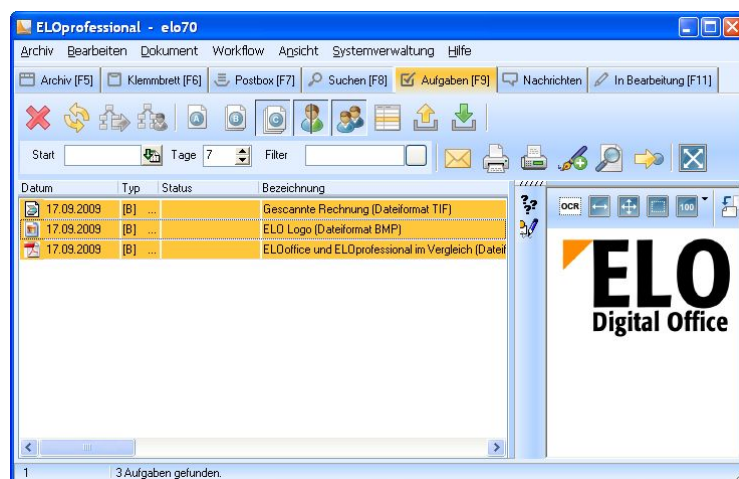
ELOprofessional - elo70

Archiv Bearbeiten Dokument Workflow Ansicht Systemverwaltung Hilfe

Archiv [F5] Klemmbrett [F6] Postbox [F7] Suchen [F8] Aufgaben [F9] Nachrichten In Bearbeitung [F11]

Start Tage 7 Filter

| Datum | Typ | Status | Bezeichnung |
|---|---|---|---|
| 17.09.2009 | [B] | ... | Gescannte Rechnung (Dateiformat TIF) |
| 17.09.2009 | [B] | ... | ELO Logo (Dateiformat BMP) |
| 17.09.2009 | [B] | ... | ELOoffice und ELOprofessional im Vergleich (Dateif |

OCR 100

ELO
Digital Office

1 3 Aufgaben gefunden.